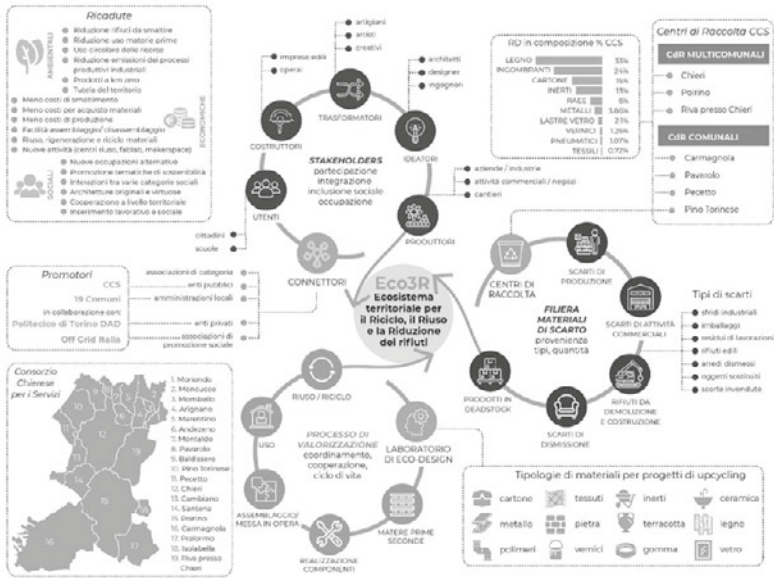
Ricadute

AMBIENTALI
Riduzione rifiuti da smaltire
Riduzione uso materie prime
Uso circolare delle risorse
Riduzione emissioni dei processi produttivi industriali
Prodotti a km zero
Tutela del territorio

ECONOMICHE
Meno costi di smaltimento
Meno costi per acquisto materiali
Meno costi di produzione
Facilità assemblaggio/disassemblaggio
Riuso, rigenerazione e riciclo materiali
Nuove attività (centri riuso, fablab, makerspace)

SOCIALI
Nuove occupazioni alternative
Promozione tematiche di sostenibilità
Interazioni tra varie categorie sociali
Architetture originali e virtuose
Cooperazione a livello territoriale
Inserimento lavorativo e sociale

artigiani
artisti
creativi

impresa edili
operai

TRASFORMATORI

architetti
designer
ingegneri

COSTRUTTORI

IDEATORI

STAKEHOLDERS
partecipazione
integrazione
inclusione sociale
occupazione

UTENTI

aziende / industrie
attività commerciali / negozi
cantieri

PRODUTTORI

cittadini
scuole

CONNETTORI

RD in composizione % CCS

| | |
|---|---|
| LEGNO | 33% |
| INGOMBRANTI | 24% |
| CARTONE | 15% |
| INERTI | 13% |
| RAEE | 6% |
| METALLI | 3.60% |
| LASTRE VETRO | 2.1% |
| VERNICI | 1.29% |
| PNEUMATICI | 1.07% |
| TESSILI | 0.72% |

Centri di Raccolta CCS
CdR MULTICOMUNALI
Chieri
Poirino
Riva presso Chieri
CdR COMUNALI
Carmagnola
Pavarolo
Pecetto
Pino Torinese

Promotori
CCS
19 Comuni
in collaborazione con:
Politecnico di Torino DAD
Off Grid Italia

associazioni di categoria
enti pubblici
amministrazioni locali
enti privati
associazioni di promozione sociale

Eco3R
Ecosistema territoriale per il Riciclo, il Riuso e la Riduzione dei rifiuti

CENTRI DI RACCOLTA

SCARTI DI PRODUZIONE

FILIERA MATERIALI DI SCARTO
provenienza
tipi, quantità

SCARTI DI ATTIVITÀ COMMERCIALI

Tipi di scarti
sfridi industriali
imballaggi
residui di lavorazioni
rifiuti edili
arredi dismessi
oggetti scontinuati
scorte invendute

PRODOTTI IN DEADSTOCK

SCARTI DI DISMISSIONE

RIFIUTI DA DEMOLIZIONE E COSTRUZIONE

Consorzio Chierese per i Servizi
1. Moriondo
2. Moncucco
3. Mombello
4. Arignano
5. Marentino
6. Andezeno
7. Montaldo
8. Pavarolo
9. Baldissero
10. Pino Torinese
11. Pecetto
12. Chieri
13. Cambiano
14. Santena
15. Poirino
16. Carmagnola
17. Pralormo
18. Isolabella
19. Riva presso Chieri

RIUSO / RICICLO

USO

PROCESSO DI VALORIZZAZIONE
coordinamento,
cooperazione,
ciclo di vita

LABORATORIO DI ECO-DESIGN

ASSEMBLAGGIO/ MESSA IN OPERA

REALIZZAZIONE COMPONENTI

MATERIE PRIME SECONDE

Tipologie di materiali per progetti di upcycling
cartone
tessuti
inerti
ceramica
metallo
pietra
terracotta
legno
polimeri
vernici
gomma
vetro